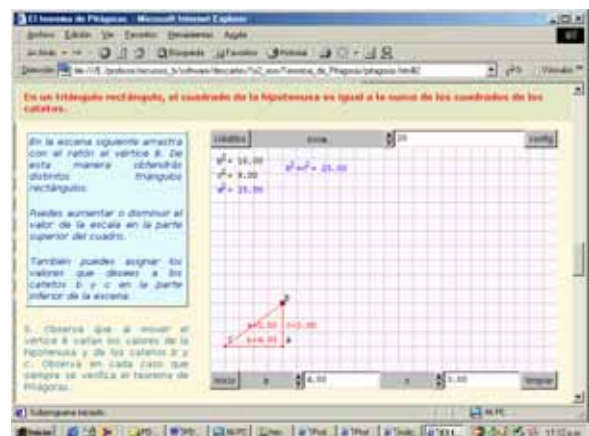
El teorema de Pitágoras - Microsoft Internet Explorer

Archivo Edición Ver Favoritos Herramientas Ayuda

Atrás Búsqueda Favoritos Historial

Dirección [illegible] Teorema_de_Pitagoras/pitagoras.html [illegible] Ir Vínculos

En un triángulo rectángulo, el cuadrado de la hipotenusa es igual a la suma de los cuadrados de los catetos.

En la escena siguiente arrastra con el ratón el vértice B. De esta manera obtendrás distintos triángulos rectángulos.

Puedes aumentar o disminuir el valor de la escala en la parte superior del cuadro.

También puedes asignar los valores que desees a los catetos b y c en la parte inferior de la escena.

5. Observa que al mover el vértice B varían los valores de la hipotenusa y de los catetos b y c. Observa en cada caso que siempre se verifica el teorema de Pitágoras.

créditos escala 20 config

$a^2$ = 16.00
$b^2$ = 9.00
$a^2$ = 25.00
$b^2+c^2$ = 25.00

a=5.00 c=3.00
b=4.00

inicio b 4.00 c 3.00 limpiar

Subprograma iniciado. Mi PC

Inicio